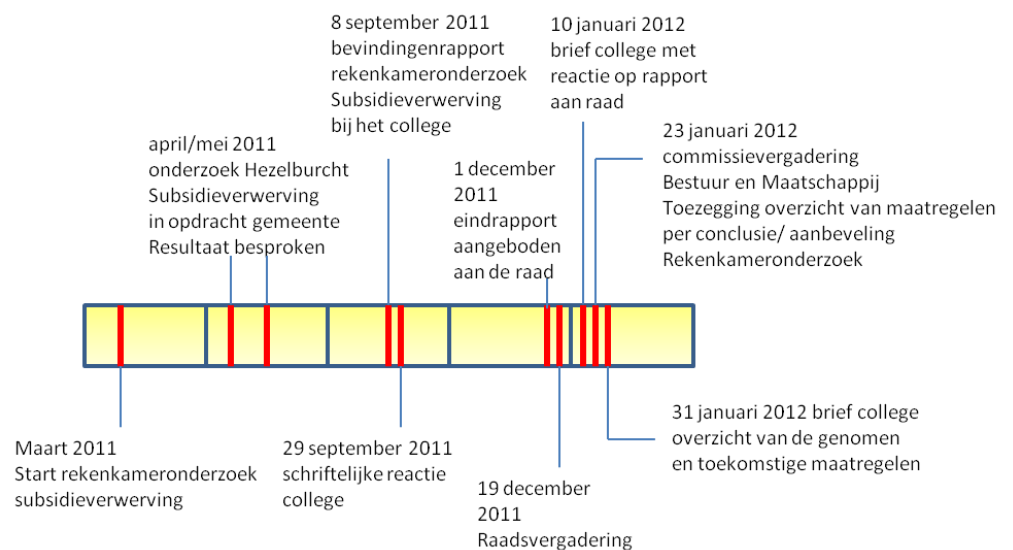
8 september 2011
bevindingenrapport
rekenkameronderzoek
Subsidieverwerving
bij het college

10 januari 2012
brief college met
reactie op rapport
aan raad

april/mei 2011
onderzoek Hezelburcht
Subsidieverwerving
in opdracht gemeente
Resultaat besproken

1 december
2011
eindrapport
aangeboden
aan de raad

23 januari 2012
commissievergadering
Bestuur en Maatschappij
Toezegging overzicht van maatregelen
per conclusie/ aanbeveling
Rekenkameronderzoek

Maart 2011
Start rekenkameronderzoek
subsidieverwerving

29 september 2011
schriftelijke reactie
college

19 december
2011
Raadsvergadering

31 januari 2012 brief college
overzicht van de genomen
en toekomstige maatregelen